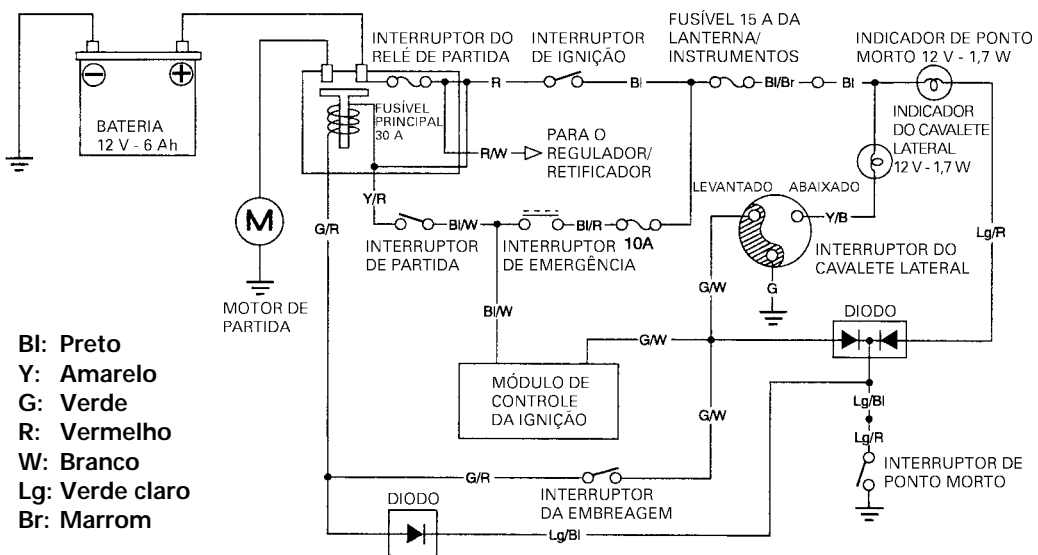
BATERIA
12 V - 6 Ah

INTERRUPTOR DO RELÉ DE PARTIDA

FUSÍVEL PRINCIPAL 30 A

INTERRUPTOR DE IGNIÇÃO

FUSÍVEL 15 A DA LANTERNA/ INSTRUMENTOS

INDICADOR DE PONTO MORTO 12 V - 1,7 W

INDICADOR DO CAVALETE LATERAL 12 V - 1,7 W

R

Bl

Bl/Br

Bl

R/W

PARA O REGULADOR/ RETIFICADOR

Y/R

Bl/W

Bl/R

10A

INTERRUPTOR DE PARTIDA

INTERRUPTOR DE EMERGÊNCIA

LEVANTADO

ABAIXADO

Y/B

INTERRUPTOR DO CAVALETE LATERAL

G

Lg/R

G/R

MOTOR DE PARTIDA

Bl/W

G/W

G/W

DIODO

MÓDULO DE CONTROLE DA IGNIÇÃO

G/W

Lg/Bl

Lg/R

INTERRUPTOR DE PONTO MORTO

G/R

INTERRUPTOR DA EMBREAGEM

DIODO

Lg/Bl

Bl: Preto
Y: Amarelo
G: Verde
R: Vermelho
W: Branco
Lg: Verde claro
Br: Marrom